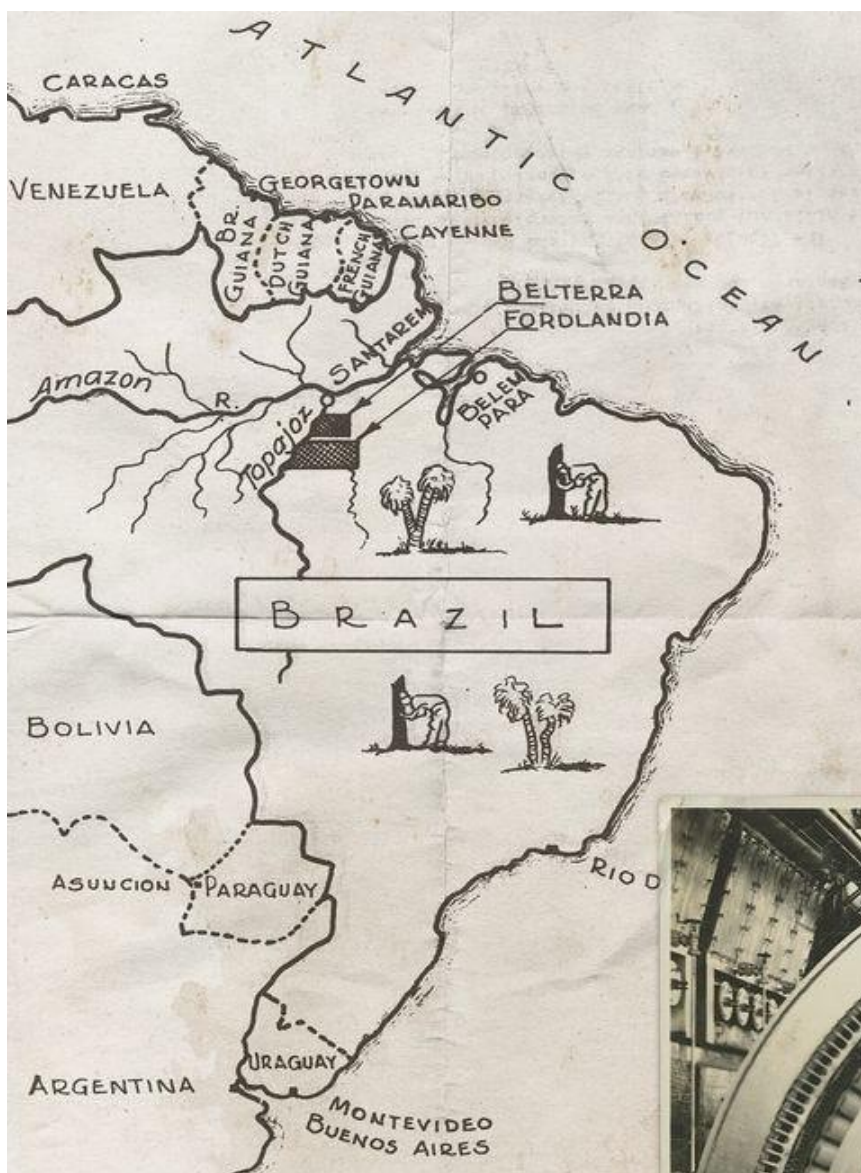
ATLANTIC OCEAN

CARACAS

VENEZUELA

GEORGETOWN

PARAMARIBO

CAYENNE

BR. GUIANA

DUTCH GUIANA

FRENCH GUIANA

BELTERRA

FORDLANDIA

Amazon R.

SANTAREM

BELEM PARA

Topajoz

BRAZIL

BOLIVIA

ASUNCION

PARAGUAY

RIO D

URAGUAY

ARGENTINA

MONTEVIDEO

BUENOS AIRES